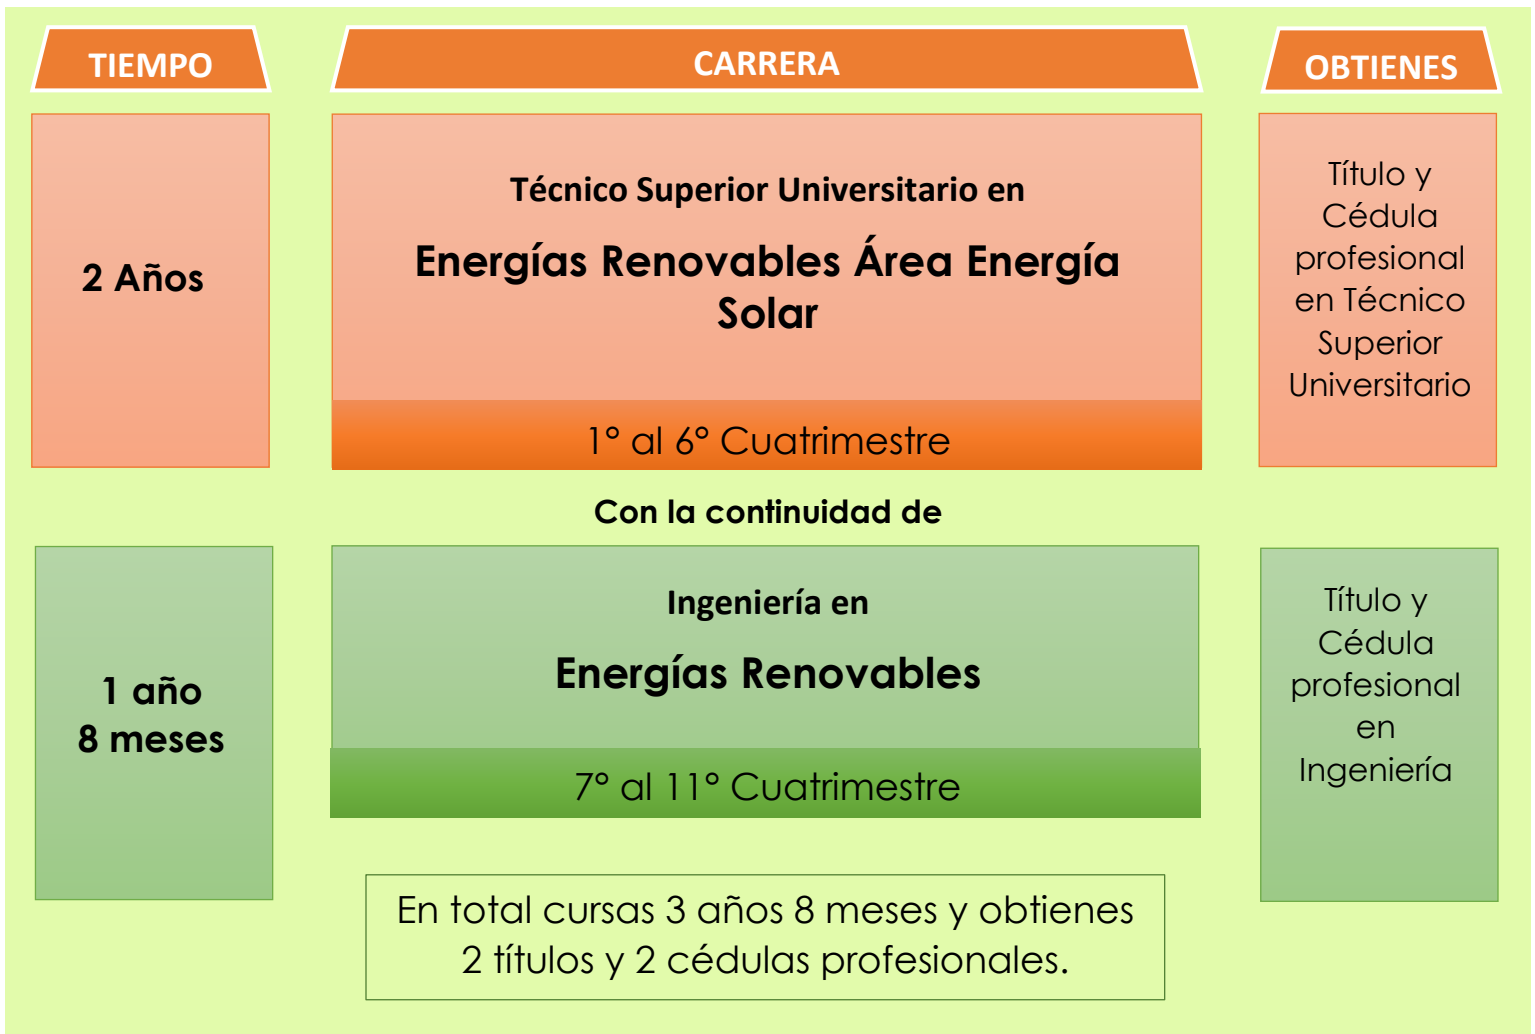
TIEMPO

CARRERA

OBTIENES

2 Años

Técnico Superior Universitario en

Energías Renovables Área Energía Solar

1° al 6° Cuatrimestre

Título y Cédula profesional en Técnico Superior Universitario

Con la continuidad de

1 año
8 meses

Ingeniería en

Energías Renovables

7° al 11° Cuatrimestre

Título y Cédula profesional en Ingeniería

En total cursas 3 años 8 meses y obtienes 2 títulos y 2 cédulas profesionales.